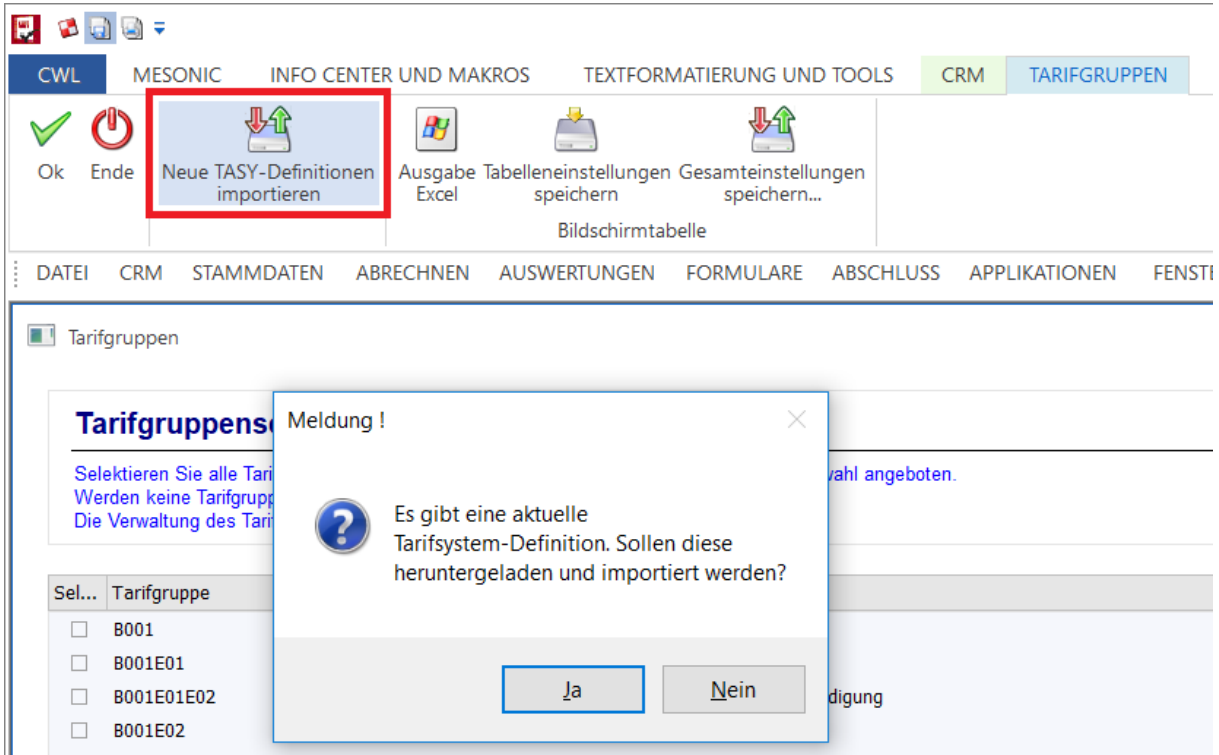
CWL MESONIC INFO CENTER UND MAKROS TEXTFORMATIERUNG UND TOOLS CRM TARIFGRUPPEN

Ok Ende Neue TASY-Definitionen importieren Ausgabe Excel Tabelleneinstellungen speichern Gesamteinstellungen speichern...

Bildschirmtabelle

DATEI CRM STAMMDATEN ABRECHNEN AUSWERTUNGEN FORMULARE ABSCHLUSS APPLIKATIONEN FENSTE

Tarifgruppen

Tarifgruppens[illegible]

Selektieren Sie alle Tari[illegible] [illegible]wahl angeboten.
Werden keine Tarifgrupp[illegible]
Die Verwaltung des Tari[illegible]

| Sel... | Tarifgruppe |
|---|---|
| ☐ | B001 |
| ☐ | B001E01 |
| ☐ | B001E01E02 |
| ☐ | B001E02 |

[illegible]digung

Meldung !

Es gibt eine aktuelle Tarifsystem-Definition. Sollen diese heruntergeladen und importiert werden?

Ja Nein